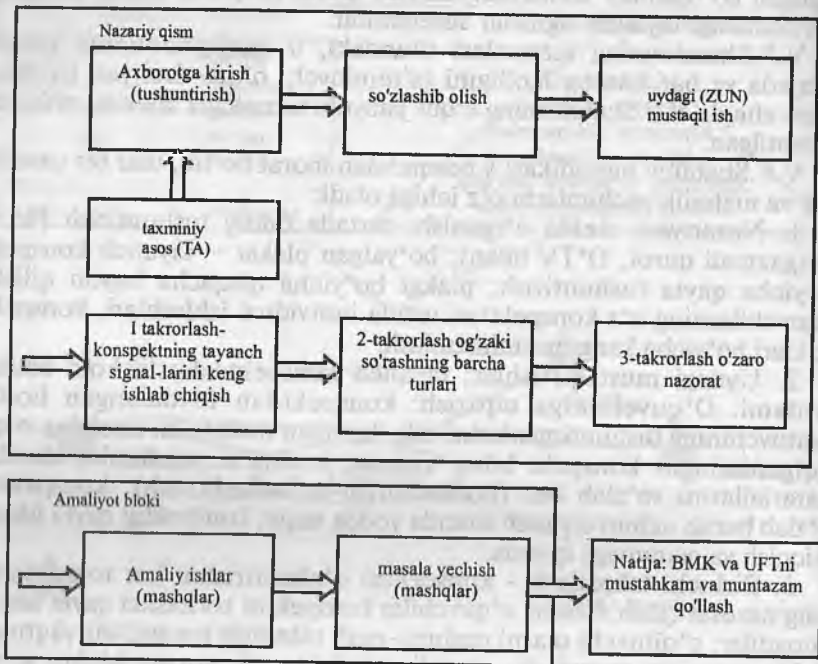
Nazariy qism

Axborotga kirish (tushuntirish)

so'zlashib olish

uydagi (ZUN) mustaqil ish

taxminiy asos (TA)

I takrorlash-konspektning tayanch signal-larini keng ishlab chiqish

2-takrorlash og'zaki so'rashning barcha turlari

3-takrorlash o'zaro nazorat

Amaliyot bloki

Amaliy ishlar (mashqlar)

masala yechish (mashqlar)

Natija: BMK va UFTni mustahkam va muntazam qo'llash